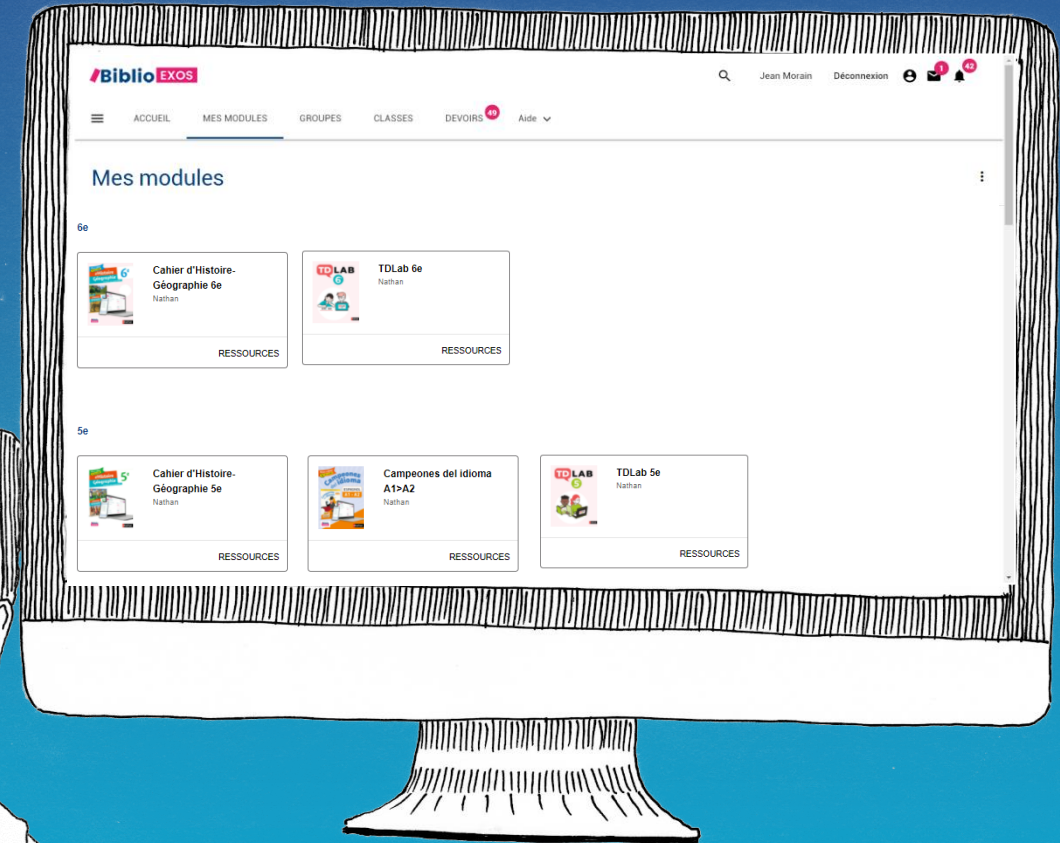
Biblio EXOS

Jean Morain Déconnexion 1 42

ACCUEIL MES MODULES GROUPES CLASSES DEVOIRS 49 Aide

Mes modules

6e

Cahier d'Histoire-Géographie 6e
Nathan
RESSOURCES

TDLab 6e
Nathan
RESSOURCES

5e

Cahier d'Histoire-Géographie 5e
Nathan
RESSOURCES

Campeones del idioma A1>A2
Nathan
RESSOURCES

TDLab 5e
Nathan
RESSOURCES